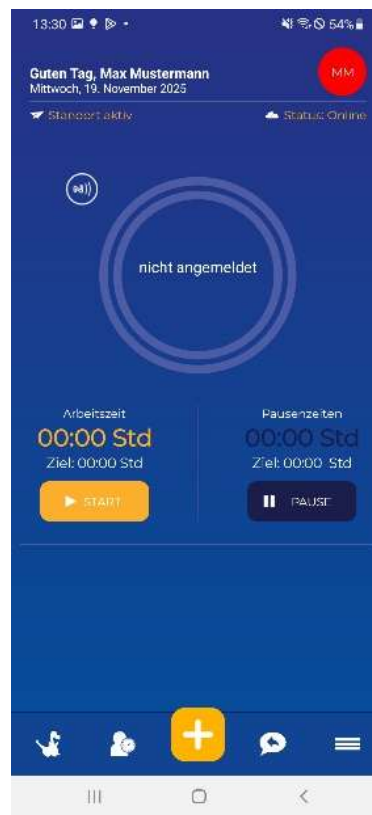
13:30 54%

Guten Tag, Max Mustermann
Mittwoch, 19. November 2025

MM

Standort aktiv
Status: Online

nicht angemeldet

Arbeitszeit
00:00 Std
Ziel: 00:00 Std
START

Pausenzeiten
00:00 Std
Ziel: 00:00 Std
PAUSE